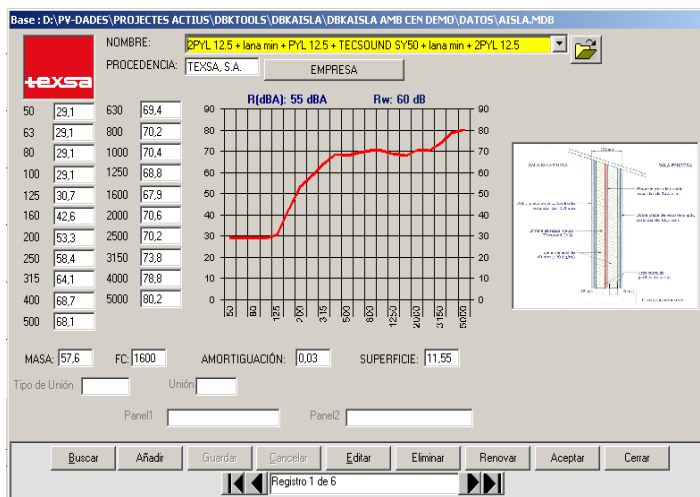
Base : D:\PV-DADES\PROJECTES ACTIUS\DBKTOOLS\DBKAISLA\DBKAISLA AMB CEN DEMO\DATOS\AISLA.MDB

texsa

NOMBRE: 2PYL 12.5 + lana min + PYL 12.5 + TECSOUND SY50 + lana min + 2PYL 12.5

PROCEDENCIA: TEXSA, S.A.

EMPRESA

| | | | |
|---|---|---|---|
| 50 | 29,1 | 630 | 69,4 |
| 63 | 29,1 | 800 | 70,2 |
| 80 | 29,1 | 1000 | 70,4 |
| 100 | 29,1 | 1250 | 68,8 |
| 125 | 30,7 | 1600 | 67,9 |
| 160 | 42,6 | 2000 | 70,6 |
| 200 | 53,3 | 2500 | 70,2 |
| 250 | 58,4 | 3150 | 73,8 |
| 315 | 64,1 | 4000 | 78,8 |
| 400 | 68,7 | 5000 | 80,2 |
| 500 | 68,1 | | |

R(dBA): 55 dBA

Rw: 60 dB

90 80 70 60 50 40 30 20 10 0

50 80 125 200 315 500 800 1250 2000 3150 5000

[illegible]

MASA: 57,6

FC: 1600

AMORTIGUACIÓN: 0,03

SUPERFICIE: 11,55

Tipo de Unión

Unión

Panel1

Panel2

Buscar Añadir Guardar Cancelar Editar Eliminar Renovar Aceptar Cerrar

Registro 1 de 6